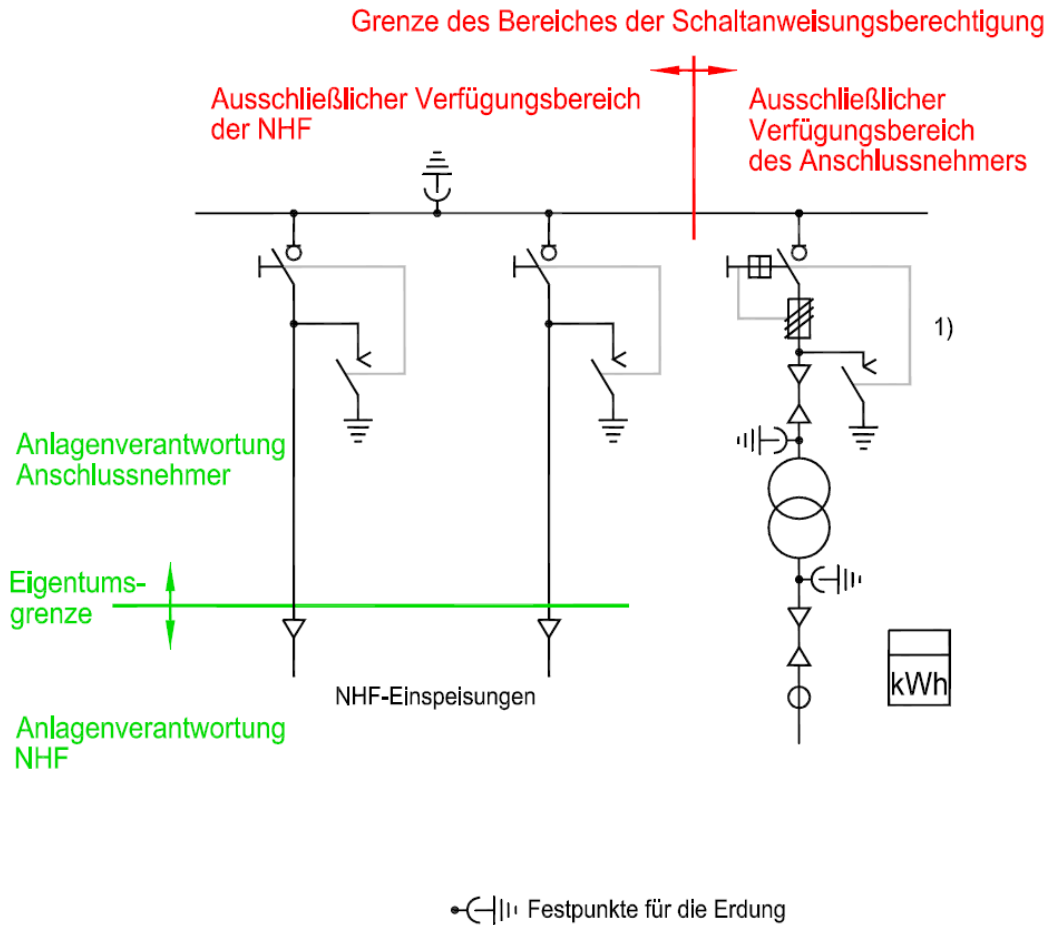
Grenze des Bereiches der Schaltanweisungsberechtigung

Ausschließlicher Verfügungsbereich der NHF

Ausschließlicher Verfügungsbereich des Anschlussnehmers

1)

Anlagenverantwortung Anschlussnehmer

Eigentumsgrenze

kWh

NHF-Einspeisungen

Anlagenverantwortung NHF

Festpunkte für die Erdung